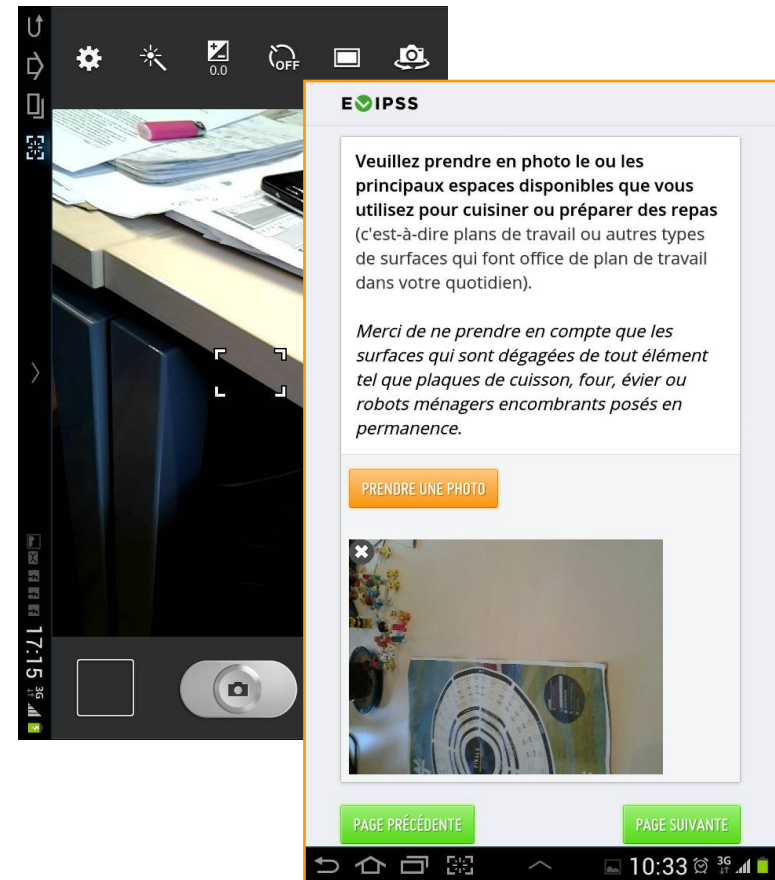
0.0

OFF

17:15 3G

E✓IPSS

**Veuillez prendre en photo le ou les principaux espaces disponibles que vous utilisez pour cuisiner ou préparer des repas** (c'est-à-dire plans de travail ou autres types de surfaces qui font office de plan de travail dans votre quotidien).

*Merci de ne prendre en compte que les surfaces qui sont dégagées de tout élément tel que plaques de cuisson, four, évier ou robots ménagers encombrants posés en permanence.*

PRENDRE UNE PHOTO

PAGE PRÉCÉDENTE

PAGE SUIVANTE

10:33 3G